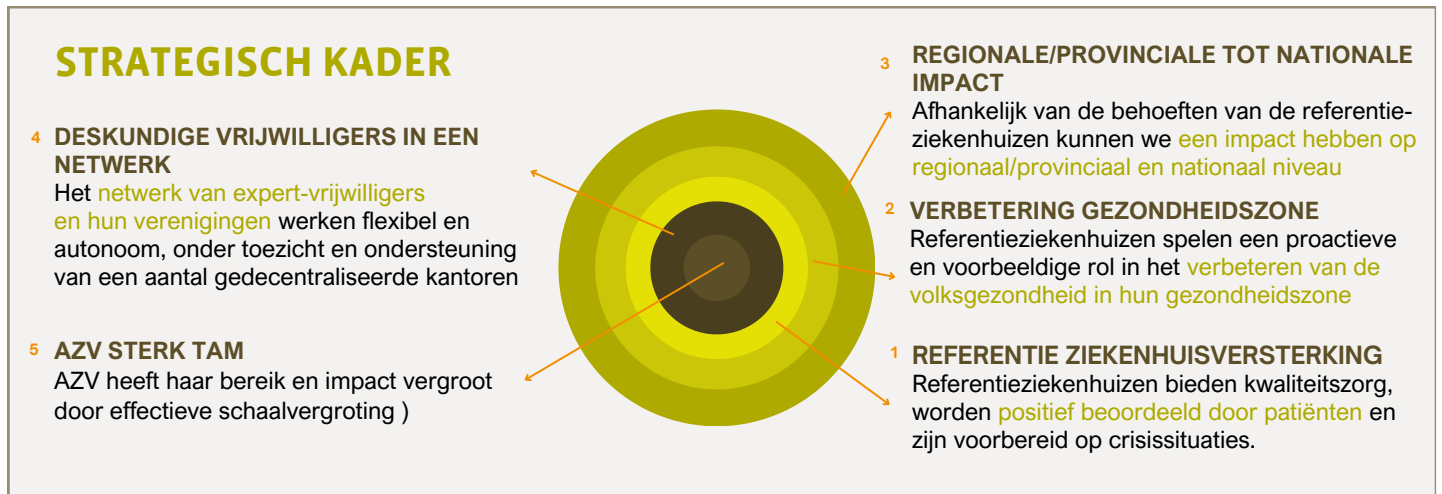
STRATEGISCH KADER

4 DESKUNDIGE VRIJWILLIGERS IN EEN NETWERK
Het netwerk van expert-vrijwilligers en hun verenigingen werken flexibel en autonoom, onder toezicht en ondersteuning van een aantal gedecentraliseerde kantoren

5 AZV STERK TAM
AZV heeft haar bereik en impact vergroot door effectieve schaalvergroting )

3 REGIONALE/PROVINCIALE TOT NATIONALE IMPACT
Afhankelijk van de behoeften van de referentieziekenhuizen kunnen we een impact hebben op regionaal/provinciaal en nationaal niveau

2 VERBETERING GEZONDHEIDSZONE
Referentieziekenhuizen spelen een proactieve en voorbeeldige rol in het verbeteren van de volksgezondheid in hun gezondheidszone

1 REFERENTIE ZIEKENHUISVERSTERKING
Referentieziekenhuizen bieden kwaliteitszorg, worden positief beoordeeld door patiënten en zijn voorbereid op crisissituaties.